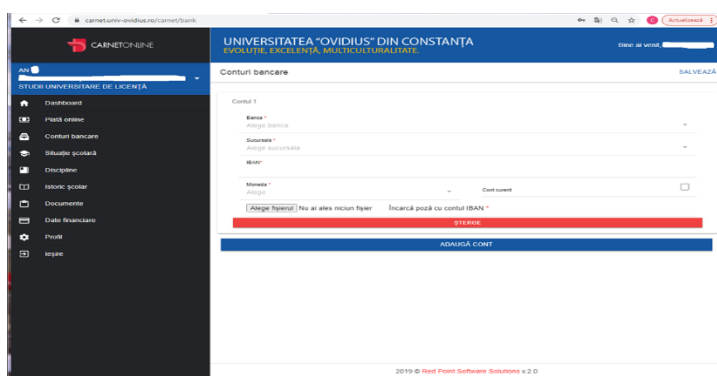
carnet.univ-ovidius.ro/carnet/bank

Actualizează

CARNETONLINE

UNIVERSITATEA "OVIDIUS" DIN CONSTANȚA
EVOLUȚIE, EXCELENȚĂ, MULTICULTURALITATE.

Bine ai venit, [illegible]

AN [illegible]
STUDII UNIVERSITARE DE LICENȚĂ

Dashboard
Plată online
Conturi bancare
Situație școlară
Discipline
Istoric școlar
Documente
Date financiare
Profil
Ieșire

Conturi bancare

SALVEAZĂ

Contul 1

Banca *
Alege banca

Sucursala *
Alege sucursala

IBAN*

Moneda *
Alege

Cont curent

Alege fișierul Nu ai ales niciun fișier Încarcă poză cu contul IBAN *

ȘTERGE

ADAUGĂ CONT

2019 © Red Point Software Solutions v.2.0